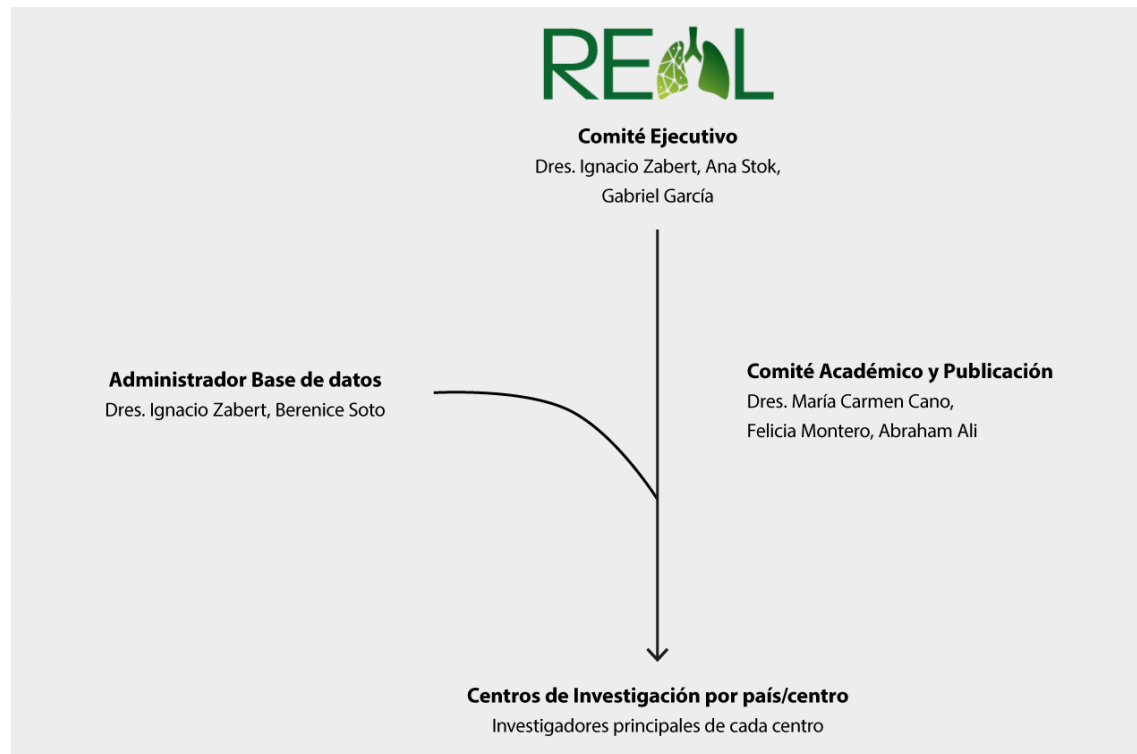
REAL

**Comité Ejecutivo**
Dres. Ignacio Zabert, Ana Stok, Gabriel García

**Administrador Base de datos**
Dres. Ignacio Zabert, Berenice Soto

**Comité Académico y Publicación**
Dres. María Carmen Cano, Felicia Montero, Abraham Ali

**Centros de Investigación por país/centro**
Investigadores principales de cada centro